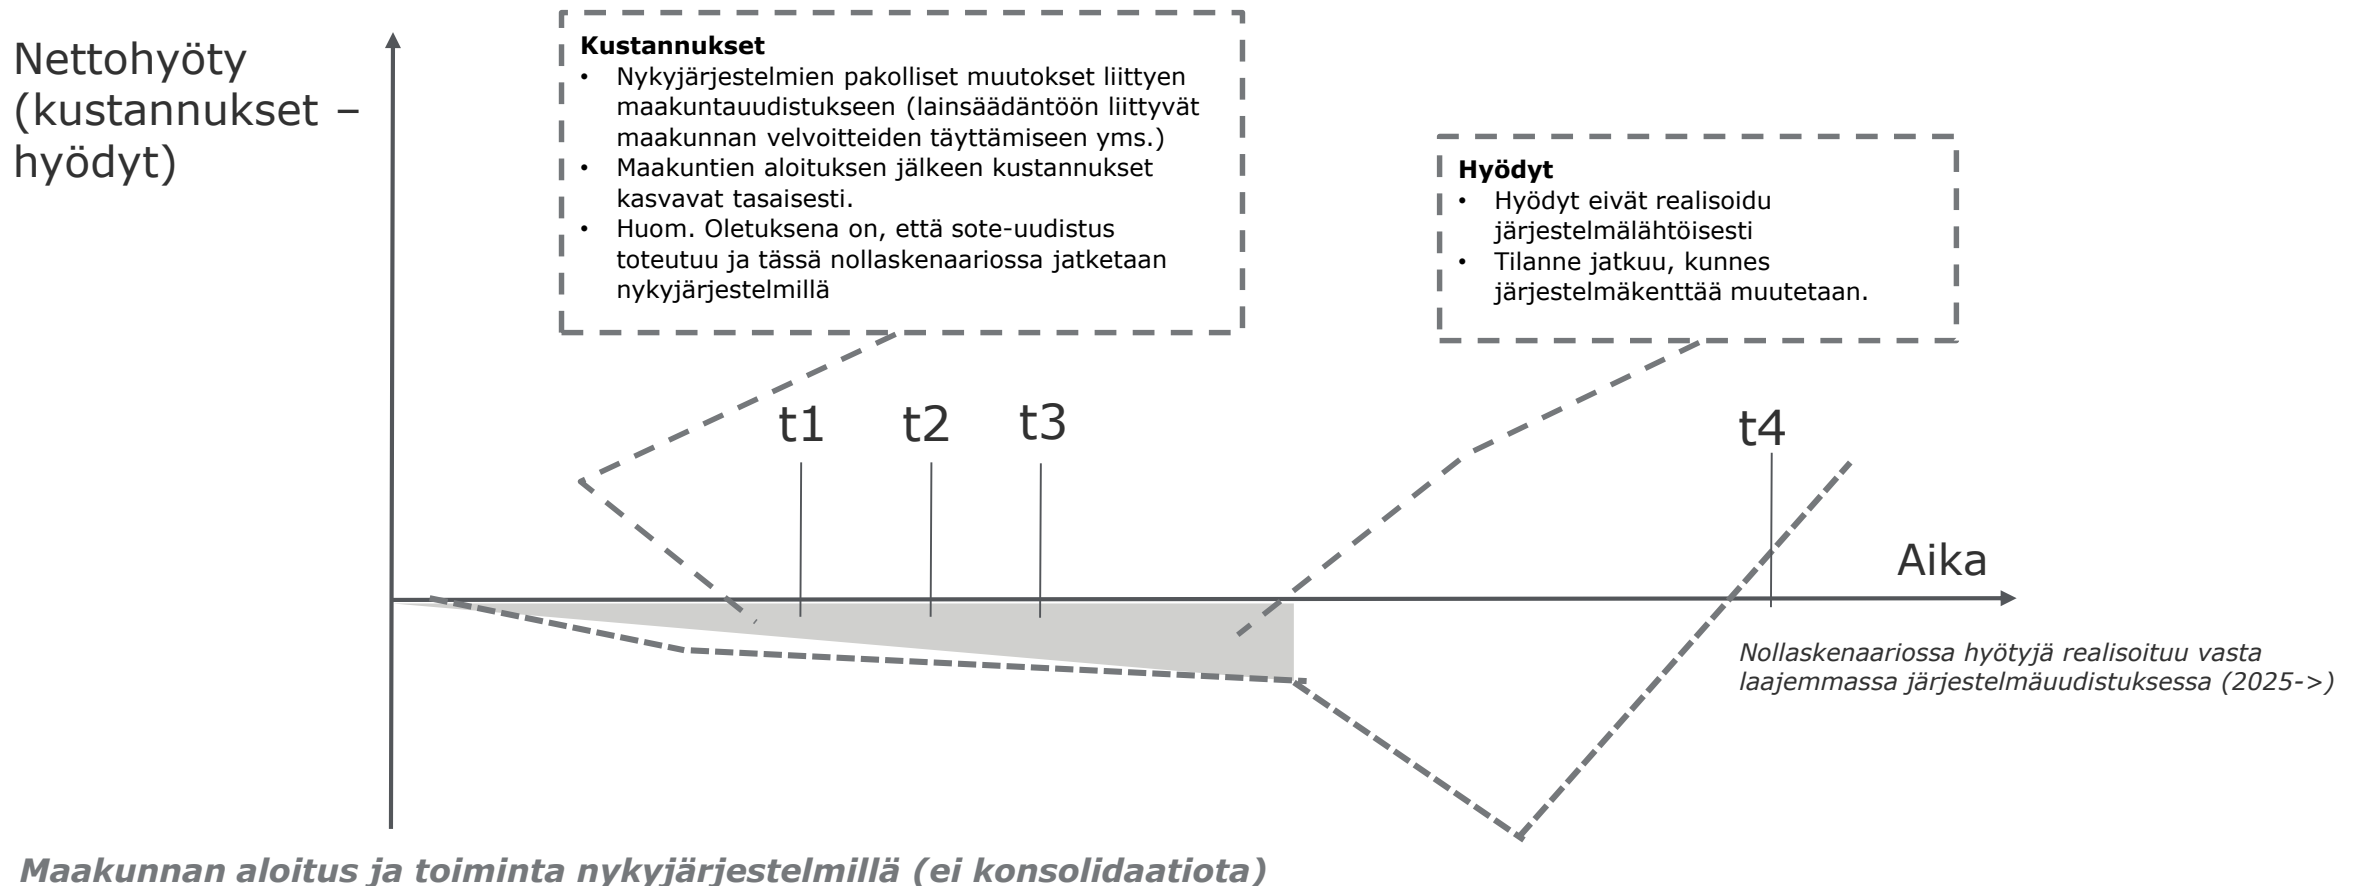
Nettohyöty (kustannukset – hyödyt)

**Kustannukset**
• Nykyjärjestelmien pakolliset muutokset liittyen maakuntauudistukseen (lainsäädäntöön liittyvät maakunnan velvoitteiden täyttämiseen yms.)
• Maakuntien aloituksen jälkeen kustannukset kasvavat tasaisesti.
• Huom. Oletuksena on, että sote-uudistus toteutuu ja tässä nollaskenaariossa jatketaan nykyjärjestelmillä

**Hyödyt**
• Hyödyt eivät realisoidu järjestelmälähtöisesti
• Tilanne jatkuu, kunnes järjestelmäkenttää muutetaan.

t1 t2 t3 t4

Aika

Nollaskenaariossa hyötyjä realisoituu vasta laajemmassa järjestelmäuudistuksessa (2025->)

Maakunnan aloitus ja toiminta nykyjärjestelmillä (ei konsolidaatiota)